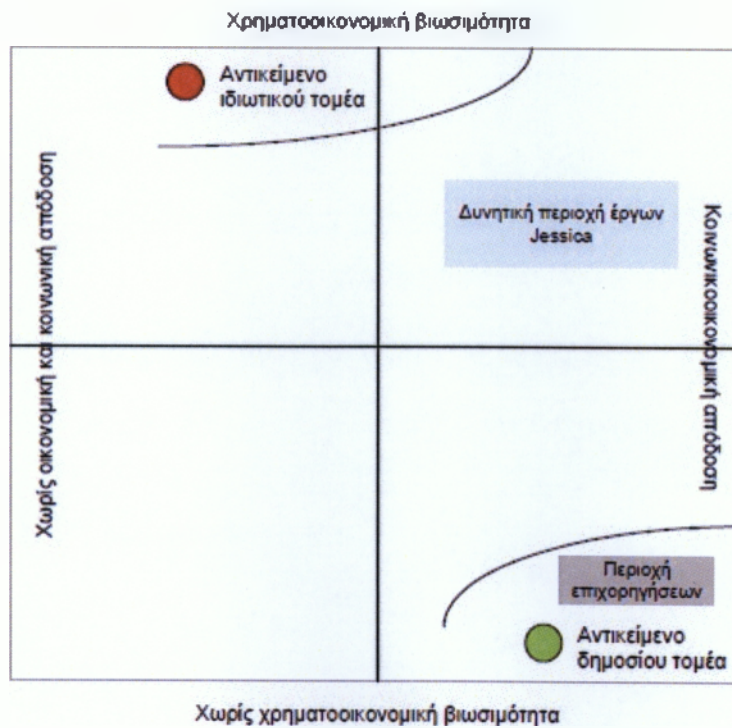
Χρηματοοικονομική βιωσιμότητα

Αντικείμενο ιδιωτικού τομέα

Δυνητική περιοχή έργων Jessica

Χωρίς οικονομική και κοινωνική απόδοση

Κοινωνικοοικονομική απόδοση

Περιοχή επιχορηγήσεων

Αντικείμενο δημοσίου τομέα

Χωρίς χρηματοοικονομική βιωσιμότητα